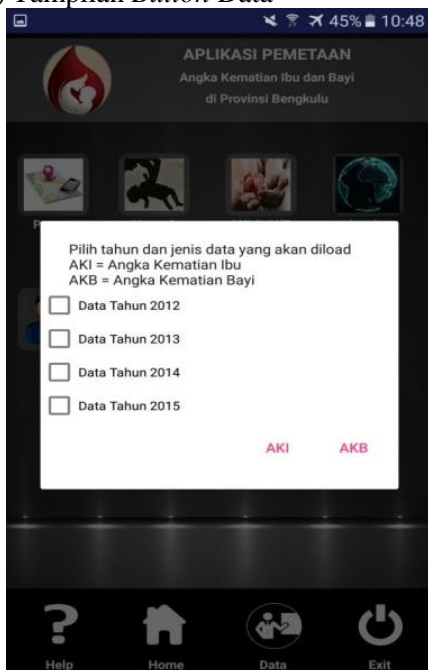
) Tampilan *Button* Data

45% 10:48

APLIKASI PEMETAAN
Angka Kematian Ibu dan Bayi
di Provinsi Bengkulu

Pilih tahun dan jenis data yang akan diload
AKI = Angka Kematian Ibu
AKB = Angka Kematian Bayi

Data Tahun 2012

Data Tahun 2013

Data Tahun 2014

Data Tahun 2015

AKI AKB

Help Home Data Exit